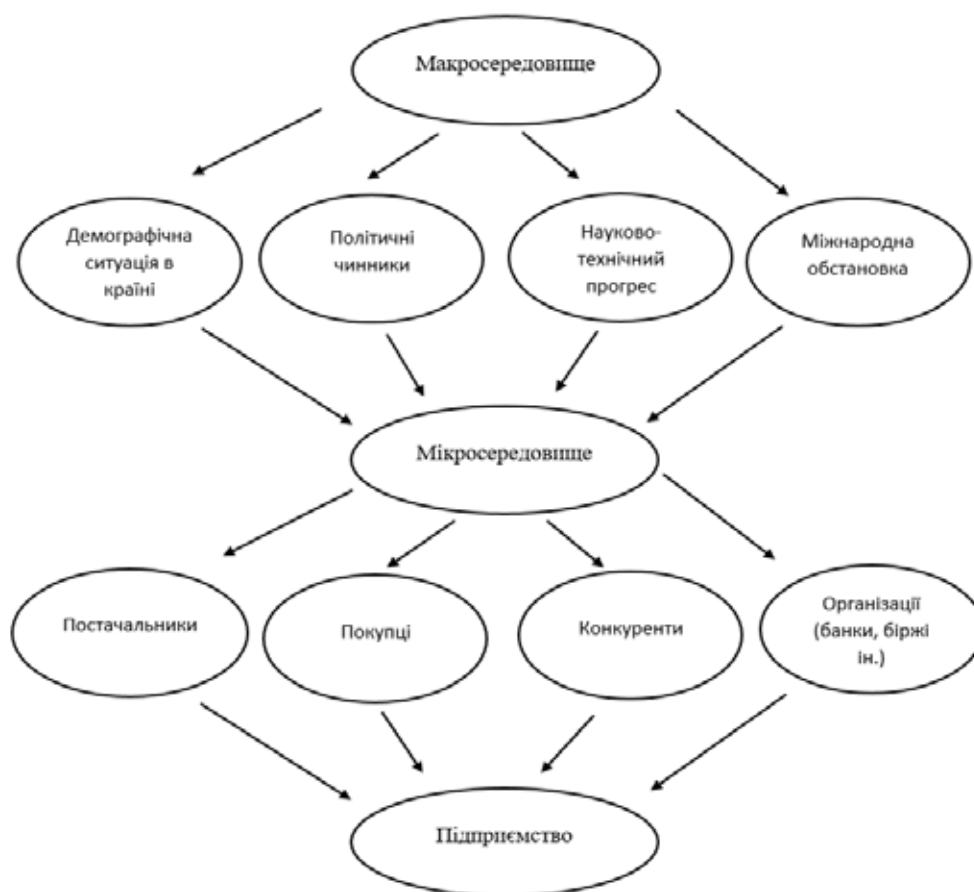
Макросередовище

Демографічна ситуація в країні

Політичні чинники

Науково-технічний прогрес

Міжнародна обстановка

Мікросередовище

Постачальники

Покупці

Конкуренти

Організації (банки, біржі ін.)

Підприємство